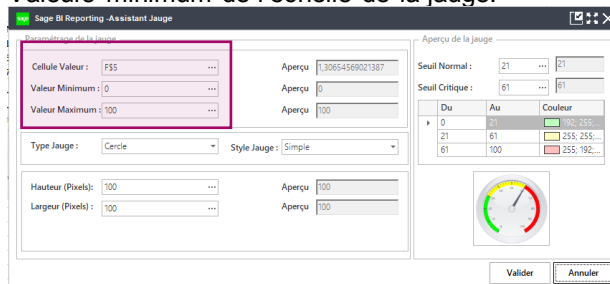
valeur minimum de l'échelle de la jauge.

Sage BI Reporting -Assistant Jauge

Paramétrage de la jauge

Cellule Valeur : F$5 ...
Aperçu 1,30654569021387

Valeur Minimum : 0 ...
Aperçu 0

Valeur Maximum : 100 ...
Aperçu 100

Type Jauge : Cercle
Style Jauge : Simple

Hauteur (Pixels) : 100 ...
Aperçu 100

Largeur (Pixels) : 100 ...
Aperçu 100

Aperçu de la jauge

Seuil Normal : 21 ... 21

Seuil Critique : 61 ... 61

| Du | Au | Couleur |
|---|---|---|
| 0 | 21 | 192; 255;... |
| 21 | 61 | 255; 255;... |
| 61 | 100 | 255; 192;... |

Valider
Annuler